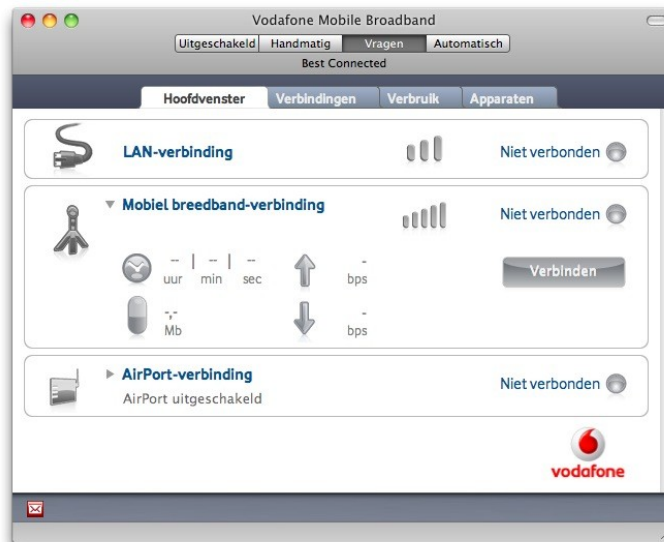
Vodafone Mobile Broadband

Uitgeschakeld Handmatig Vragen Automatisch

Best Connected

Hoofdvenster Verbindingen Verbruik Apparaten

LAN-verbinding

Niet verbonden

Mobiel breedband-verbinding

Niet verbonden

-- | -- | --
uur min sec

-
bps

Verbinden

-,-
Mb

-
bps

AirPort-verbinding

Niet verbonden

AirPort uitgeschakeld

vodafone